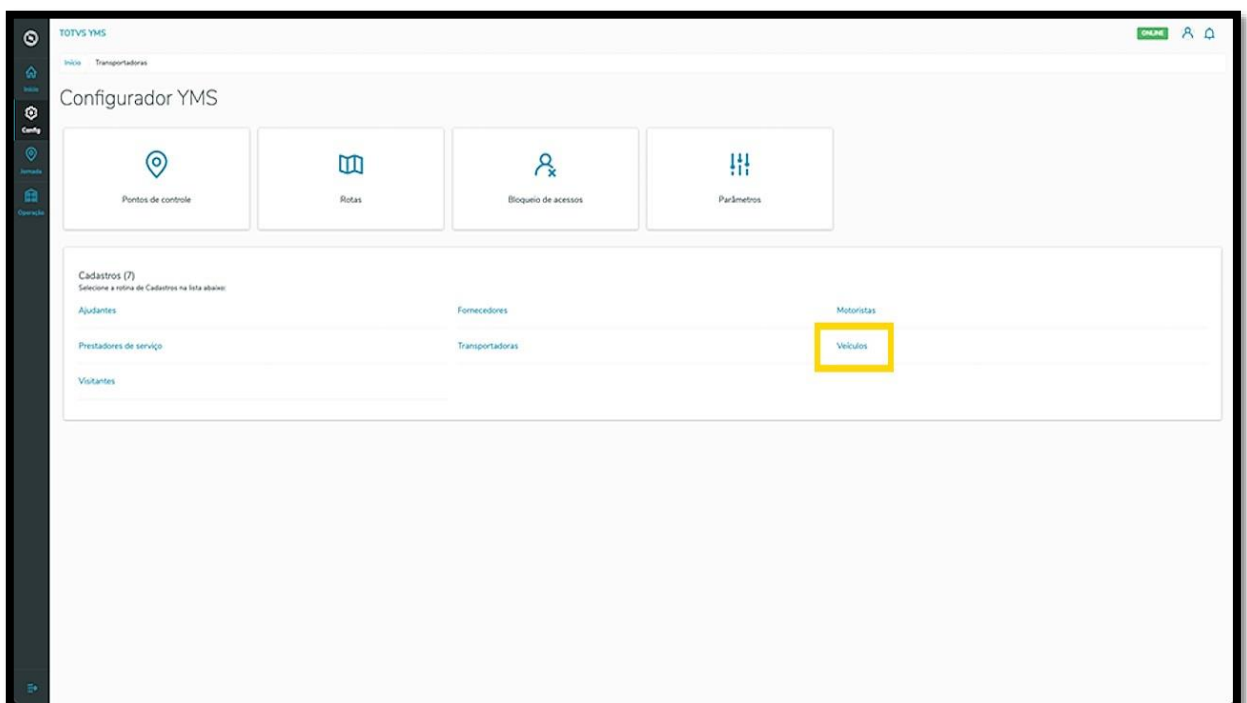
TOTVS YMS

ONLINE

Início
Config
Jornada
Operação

Início Transportadoras

Configurador YMS

Pontos de controle

Rotas

Bloqueio de acessos

Parâmetros

Cadastros (7)
Selecione a rotina de Cadastros na lista abaixo:

Ajudantes

Fornecedores

Motoristas

Prestadores de serviço

Transportadoras

Veículos

Visitantes